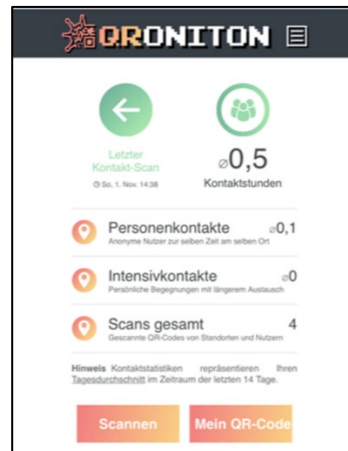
QRONITON

Letzter Kontakt-Scan
So. 1. Nov. 14:38

⌀0,5
Kontaktstunden

Personenkontakte ⌀0,1
Anonyme Nutzer zur selben Zeit am selben Ort

Intensivkontakte ⌀0
Persönliche Begegnungen mit längerem Austausch

Scans gesamt 4
Gescannte QR-Codes von Standorten und Nutzern

Hinweis Kontaktstatistiken repräsentieren Ihren Tagesdurchschnitt im Zeitraum der letzten 14 Tage.

Scannen
Mein QR-Code